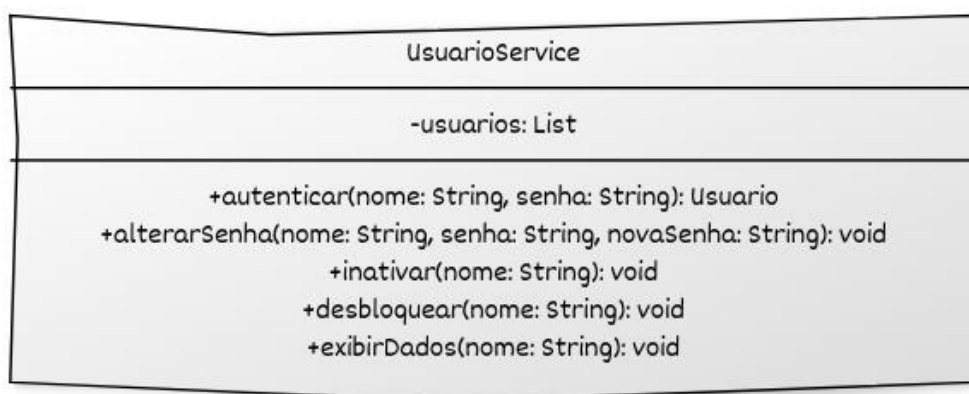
UsuarioService

-usuarios: List

+autenticar(nome: String, senha: String): Usuario
+alterarSenha(nome: String, senha: String, novaSenha: String): void
+inativar(nome: String): void
+desbloquear(nome: String): void
+exibirDados(nome: String): void